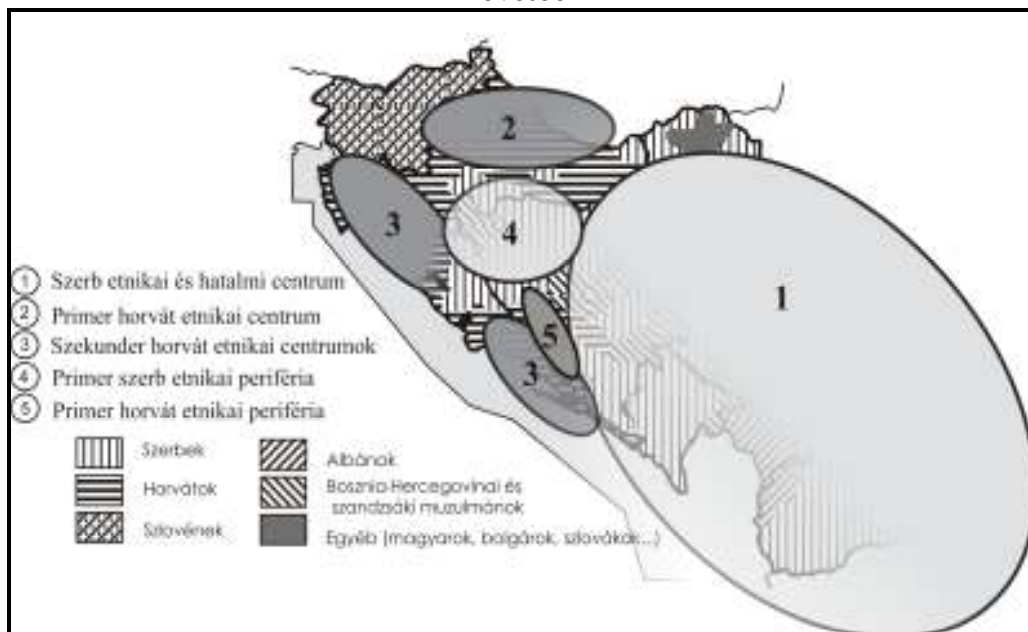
2

3

4

1

5

3

① Szerb etnikai és hatalmi centrum
② Primer horvát etnikai centrum
③ Szekunder horvát etnikai centrumok
④ Primer szerb etnikai periféria
⑤ Primer horvát etnikai periféria

Szerbek
Horvátok
Szlovének
Albánok
Bosznia-Hercegovinai és szandzsáki muzulmánok
Egyéb (magyarok, bolgárok, szlovákok...)